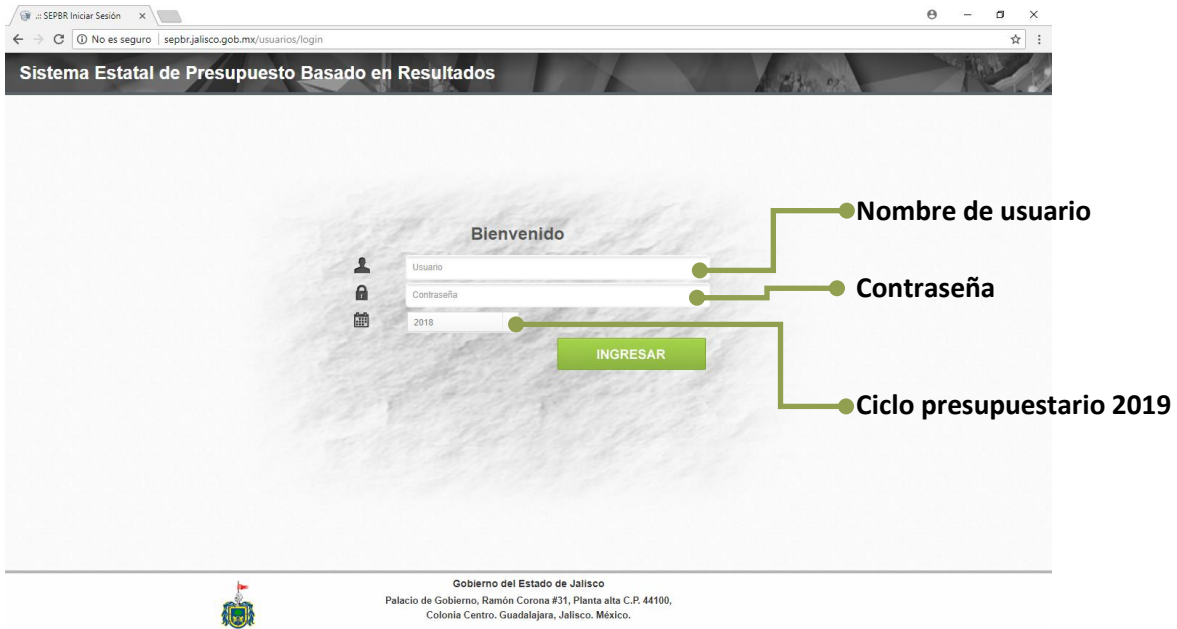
.:: SEPBR Iniciar Sesión ×

No es seguro | sepbr.jalisco.gob.mx/usuarios/login

Sistema Estatal de Presupuesto Basado en Resultados

Bienvenido

Usuario

Contraseña

2018

INGRESAR

Nombre de usuario

Contraseña

Ciclo presupuestario 2019

Gobierno del Estado de Jalisco
Palacio de Gobierno, Ramón Corona #31, Planta alta C.P. 44100,
Colonia Centro. Guadalajara, Jalisco. México.